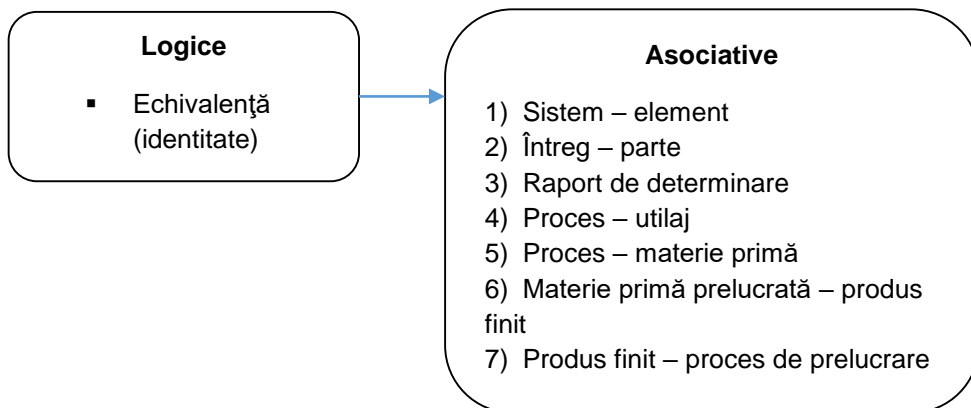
**Logice**

- Echivalenţă (identitate)

**Asociative**

1) Sistem – element
2) Întreg – parte
3) Raport de determinare
4) Proces – utilaj
5) Proces – materie primă
6) Materie primă prelucrată – produs finit
7) Produs finit – proces de prelucrare